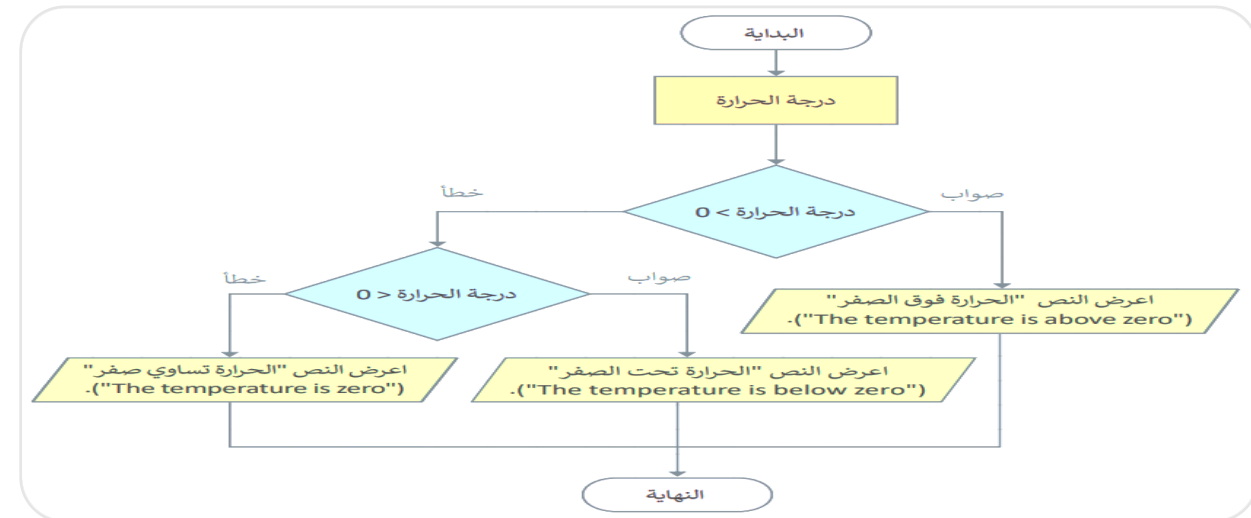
البداية

درجة الحرارة

صواب

خطأ

درجة الحرارة > 0

اعرض النص "الحرارة فوق الصفر" ("The temperature is above zero").

صواب

خطأ

درجة الحرارة < 0

اعرض النص "الحرارة تحت الصفر" ("The temperature is below zero").

اعرض النص "الحرارة تساوي صفر" ("The temperature is zero").

النهاية